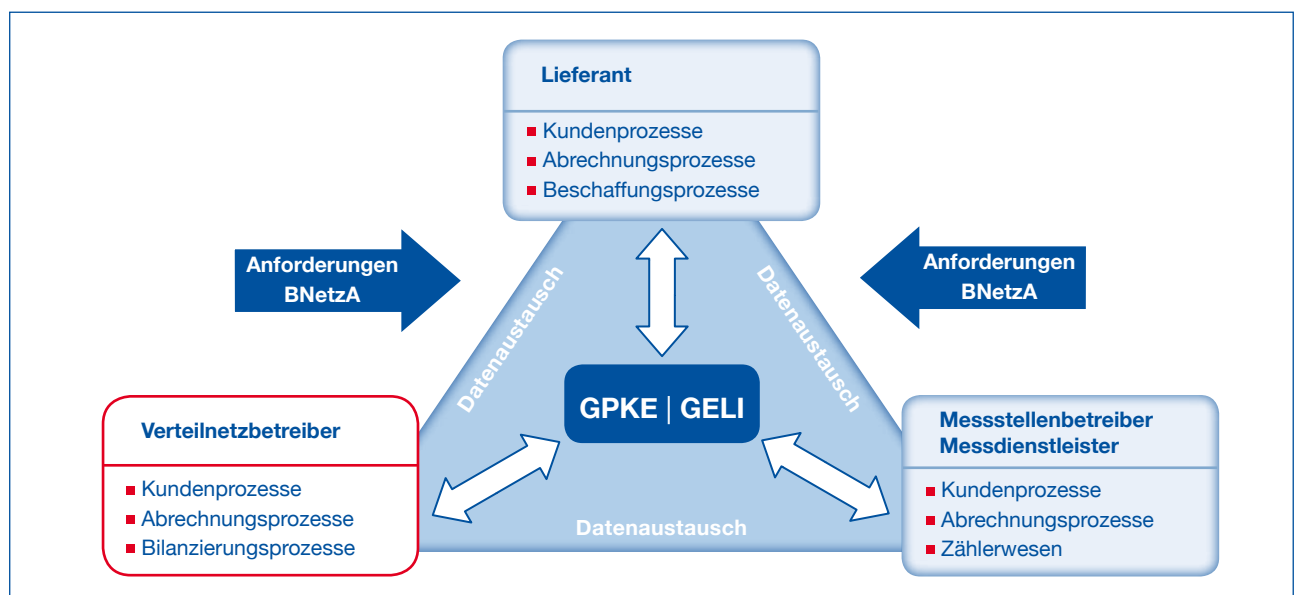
Lieferant

- Kundenprozesse
- Abrechnungsprozesse
- Beschaffungsprozesse

Anforderungen BNetzA

Anforderungen BNetzA

Datenaustausch

Datenaustausch

GPKE | GELI

Verteilnetzbetreiber

- Kundenprozesse
- Abrechnungsprozesse
- Bilanzierungsprozesse

Datenaustausch

Messstellenbetreiber Messdienstleister

- Kundenprozesse
- Abrechnungsprozesse
- Zählerwesen